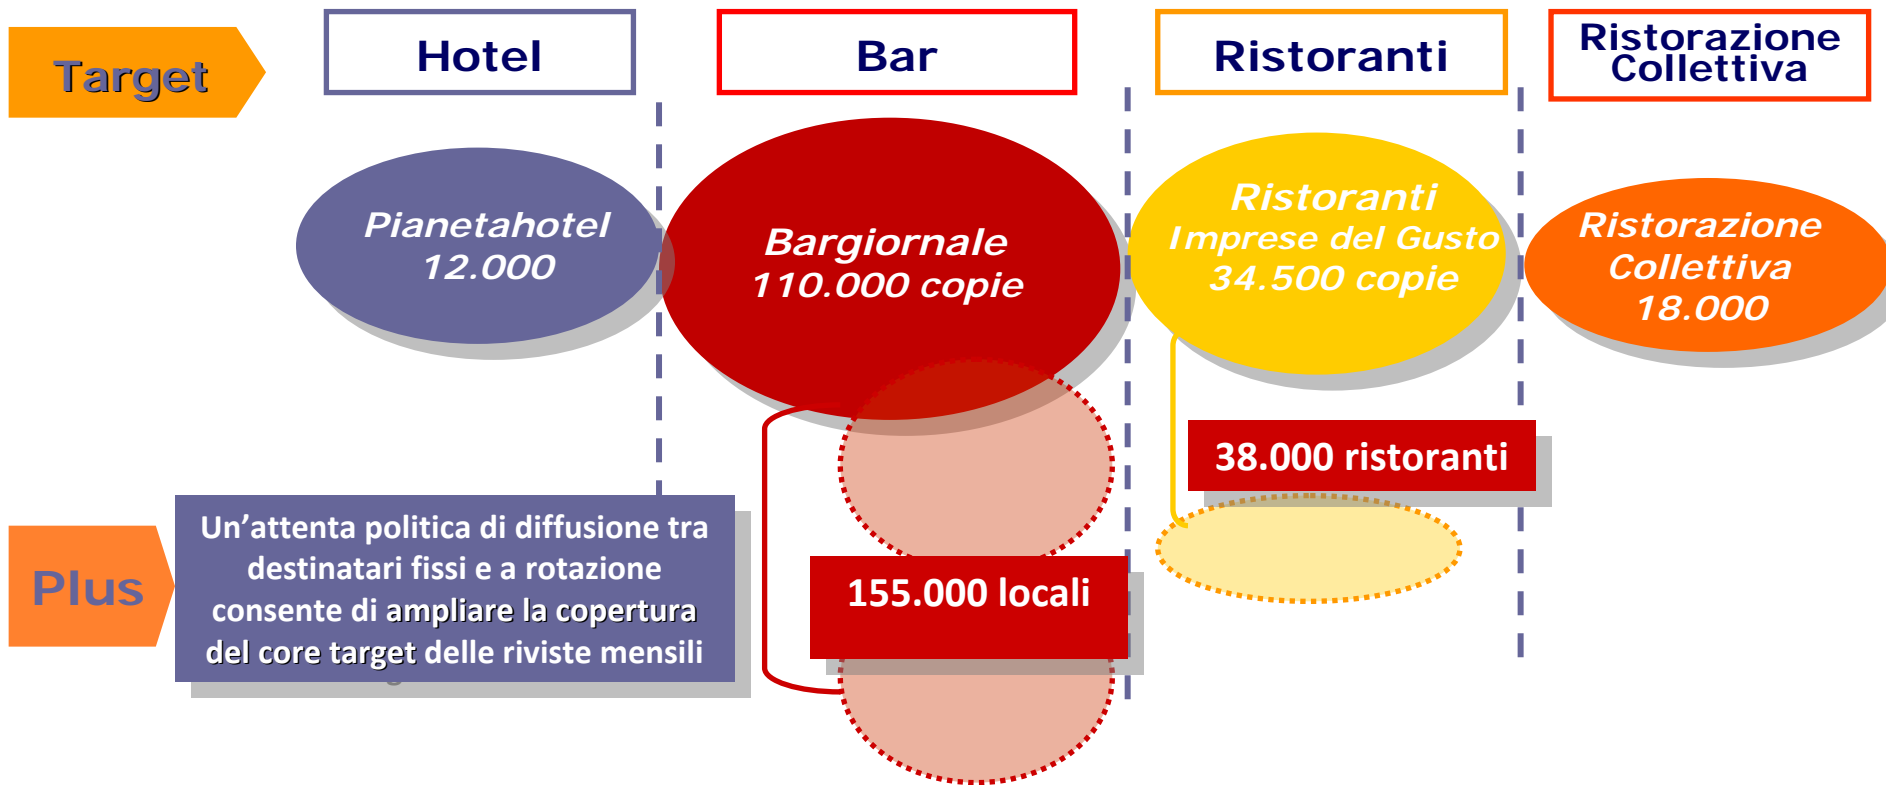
Target

Hotel

Bar

Ristoranti

Ristorazione Collettiva

Pianetahotel
12.000

Bargiornale
110.000 copie

Ristoranti
Imprese del Gusto
34.500 copie

Ristorazione
Collettiva
18.000

38.000 ristoranti

Plus

Un'attenta politica di diffusione tra destinatari fissi e a rotazione consente di ampliare la copertura del core target delle riviste mensili

155.000 locali